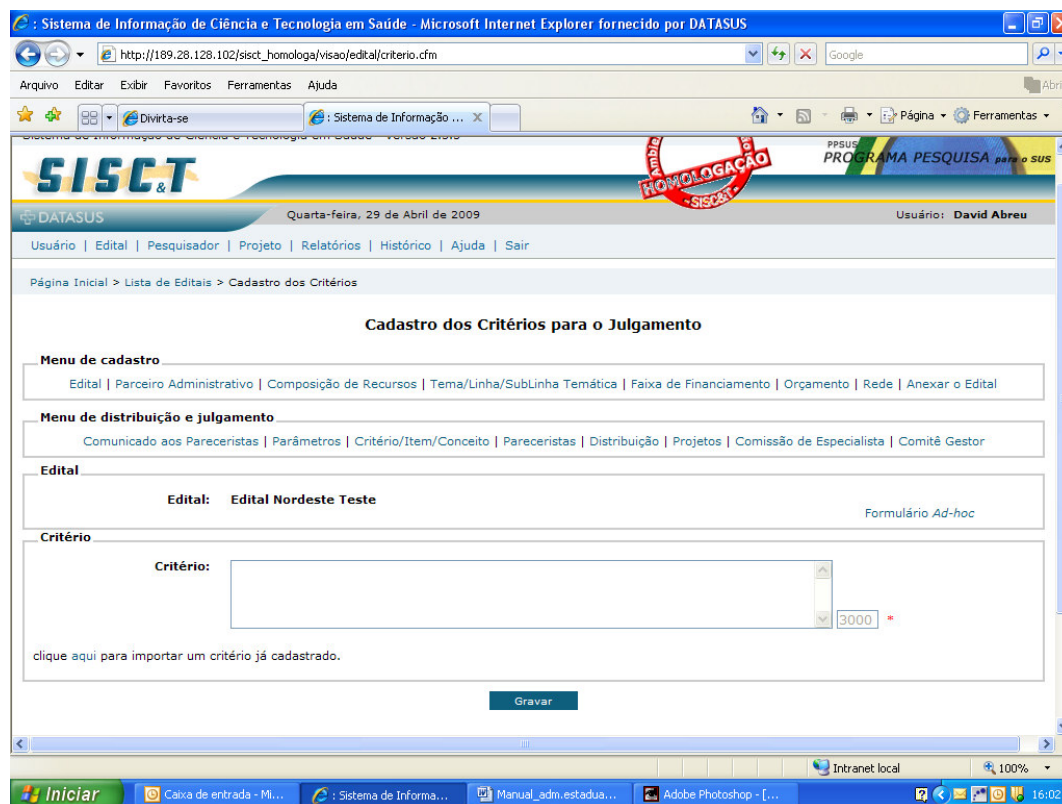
: Sistema de Informação de Ciência e Tecnologia em Saúde - Microsoft Internet Explorer fornecido por DATASUS

http://189.28.128.102/sisct_homologa/visao/edital/criterio.cfm

Google

Arquivo Editar Exibir Favoritos Ferramentas Ajuda

Divirta-se

: Sistema de Informação ...

Página Ferramentas

SISC&T

Ambiente HOMOLOGAÇÃO SISC&T

PPSUS PROGRAMA PESQUISA para o SUS

DATASUS

Quarta-feira, 29 de Abril de 2009

Usuário: David Abreu

Usuário | Edital | Pesquisador | Projeto | Relatórios | Histórico | Ajuda | Sair

Página Inicial > Lista de Editais > Cadastro dos Critérios

Cadastro dos Critérios para o Julgamento

Menu de cadastro

Edital | Parceiro Administrativo | Composição de Recursos | Tema/Linha/SubLinha Temática | Faixa de Financiamento | Orçamento | Rede | Anexar o Edital

Menu de distribuição e julgamento

Comunicado aos Pareceristas | Parâmetros | Critério/Item/Conceito | Pareceristas | Distribuição | Projetos | Comissão de Especialista | Comitê Gestor

Edital

Edital: Edital Nordeste Teste

Formulário Ad-hoc

Critério

Critério:

3000 *

clique aqui para importar um critério já cadastrado.

Gravar

Intranet local

100%

Iniciar

Caixa de entrada - Mi...

: Sistema de Informa...

Manual_adm.estadua...

Adobe Photoshop - [...

16:02